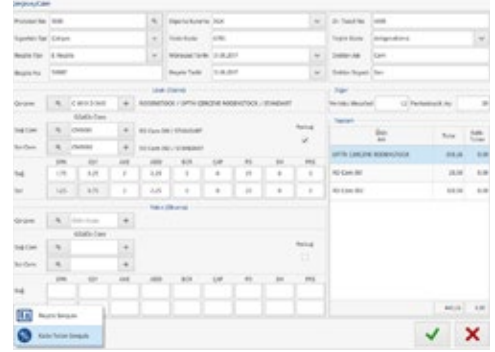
Gözlük Cam

Provizyon No | 1000
Sipariş Tipi | Cihaz
Reçete Tipi | E-Reçete
Reçete No | 5000

Siparişi Kuran | SGK
Firma Kodu | 6705
Muayene Tarihi | 31.08.2017
Reçete Tarihi | 31.08.2017

Ür. Takip No | 1000
Teslim Durumu | Ambalajlanma
Teslim Alan | Cam
Teslim Kaynak | Yok

Uzak Gözlük

Çerçeve | C 6613 5 003 | + | RODENSTOCK / OPTİK ÇERÇEVE RODENSTOCK / STANDART

Gözlük Cam
Sağ Cam | CR0000 | + | RO Cam (W) / STANDART
Sol Cam | CR0000 | + | RO Cam (W) / STANDART

Periyot ✓

| | SPH | CYL | AXE | ADD | BCR | ÇAP | PD | SH | PRS |
|---|---|---|---|---|---|---|---|---|---|
| Sağ | 1,75 | 0,25 | 2 | 0,25 | 1 | 0 | 25 | 0 | 0 |
| Sol | 1,25 | 0,75 | 3 | 0,25 | 0 | 0 | 25 | 0 | 0 |

Yakın Gözlük

Çerçeve | Stok Kodu | +

Gözlük Cam
Sağ Cam | | +
Sol Cam | | +

Periyot

| | SPH | CYL | AXE | ADD | BCR | ÇAP | PD | SH | PRS |
|---|---|---|---|---|---|---|---|---|---|
| Sağ | | | | | | | | | |
| Sol | | | | | | | | | |

Diğer
Ön Ödeme Miktarı | 12 | Perakende Ad. | 20

Toplam

| Ürün Adı | Tutar | Katkı Tutarı |
|---|---|---|
| OPTİK ÇERÇEVE RODENSTOCK | 200,00 | 0,00 |
| RO Cam (W) | 20,00 | 0,00 |
| RO Cam (W) | 120,00 | 0,00 |

440,14 | 0,00

Reçete Getirme

Katkı Tutarı Getirme

✓ ✕